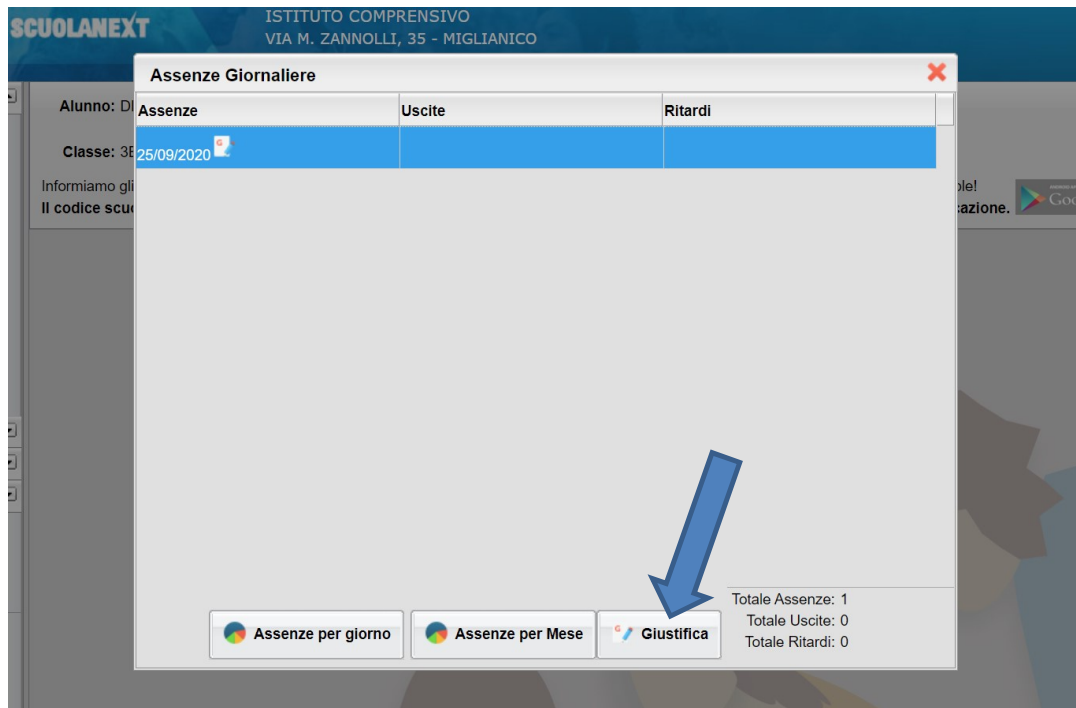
SCUOLANEXT
ISTITUTO COMPRENSIVO
VIA M. ZANNOLLI, 35 - MIGLIANICO

Alunno: DI

Classe: 3E

Informiamo gli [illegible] ple!
Il codice scu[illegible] azione.

Goo

Assenze Giornaliere

| Assenze | Uscite | Ritardi |
|---|---|---|
| 25/09/2020 | | |

Totale Assenze: 1
Totale Uscite: 0
Totale Ritardi: 0

Assenze per giorno
Assenze per Mese
Giustifica